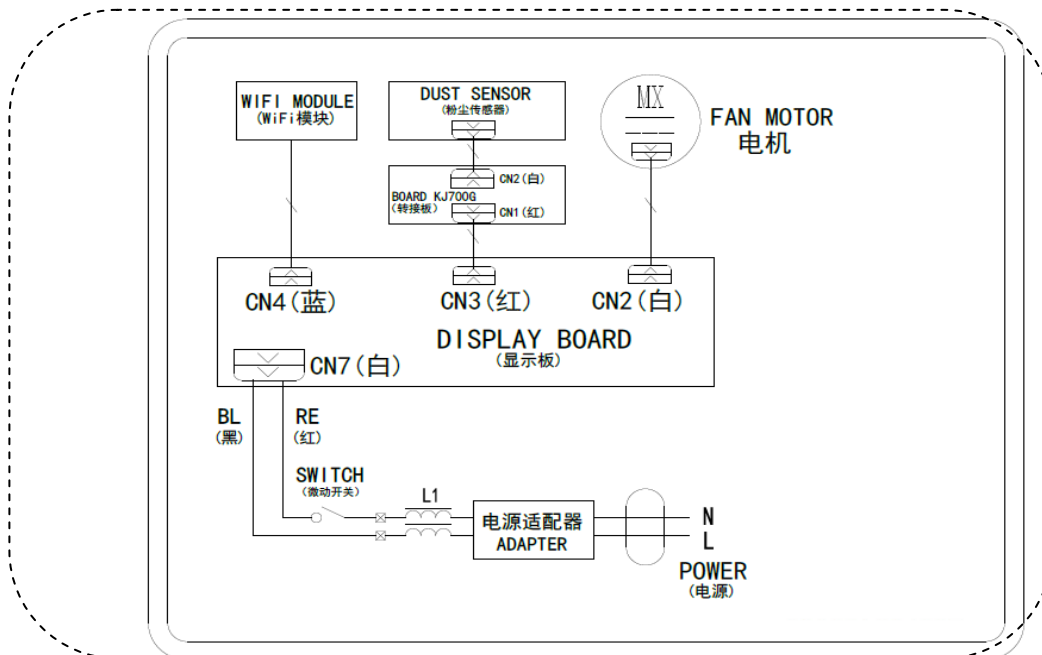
WIFI MODULE
(WiFi模块)

DUST SENSOR
(粉尘传感器)

MX

FAN MOTOR
电机

CN2(白)
BOARD KJ700G
(转接板)
CN1(红)

CN4(蓝)
CN3(红)
CN2(白)

DISPLAY BOARD
(显示板)

CN7(白)

BL
(黑)

RE
(红)

SWITCH
(微动开关)

L1

电源适配器
ADAPTER

N
L

POWER
(电源)